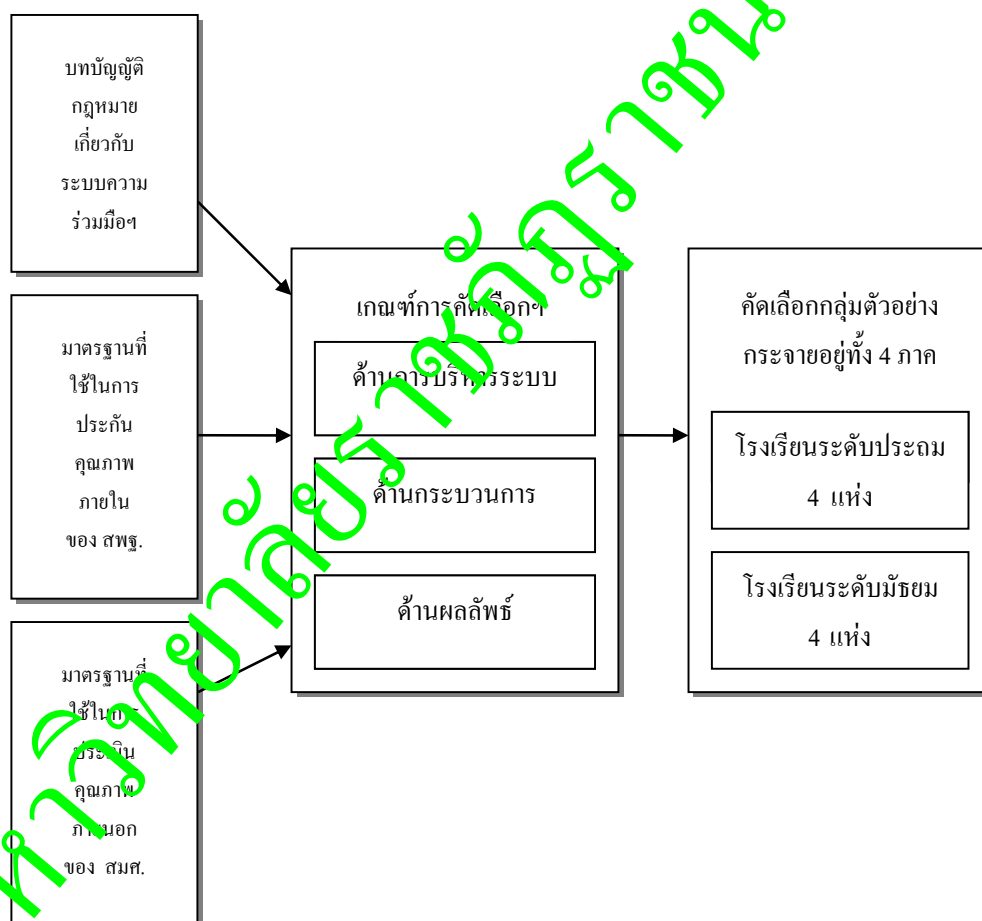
บทบัญญัติ
กฎหมาย
เกี่ยวกับ
ระบบความ
ร่วมมือฯ

มาตรฐานที่
ใช้ในการ
ประกัน
คุณภาพ
ภายใน
ของ สพฐ.

มาตรฐานที่
ใช้ในการ
ประเมิน
คุณภาพ
ภายนอก
ของ สมศ.

เกณฑ์การคัดเลือกฯ

ด้านการบริหารระบบ

ด้านกระบวนการ

ด้านผลลัพธ์

คัดเลือกกลุ่มตัวอย่าง
กระจายอยู่ทั้ง 4 ภาค

โรงเรียนระดับประถม
4 แห่ง

โรงเรียนระดับมัธยม
4 แห่ง

หาวิทยาลัยราชภัฏราชนครินทร์